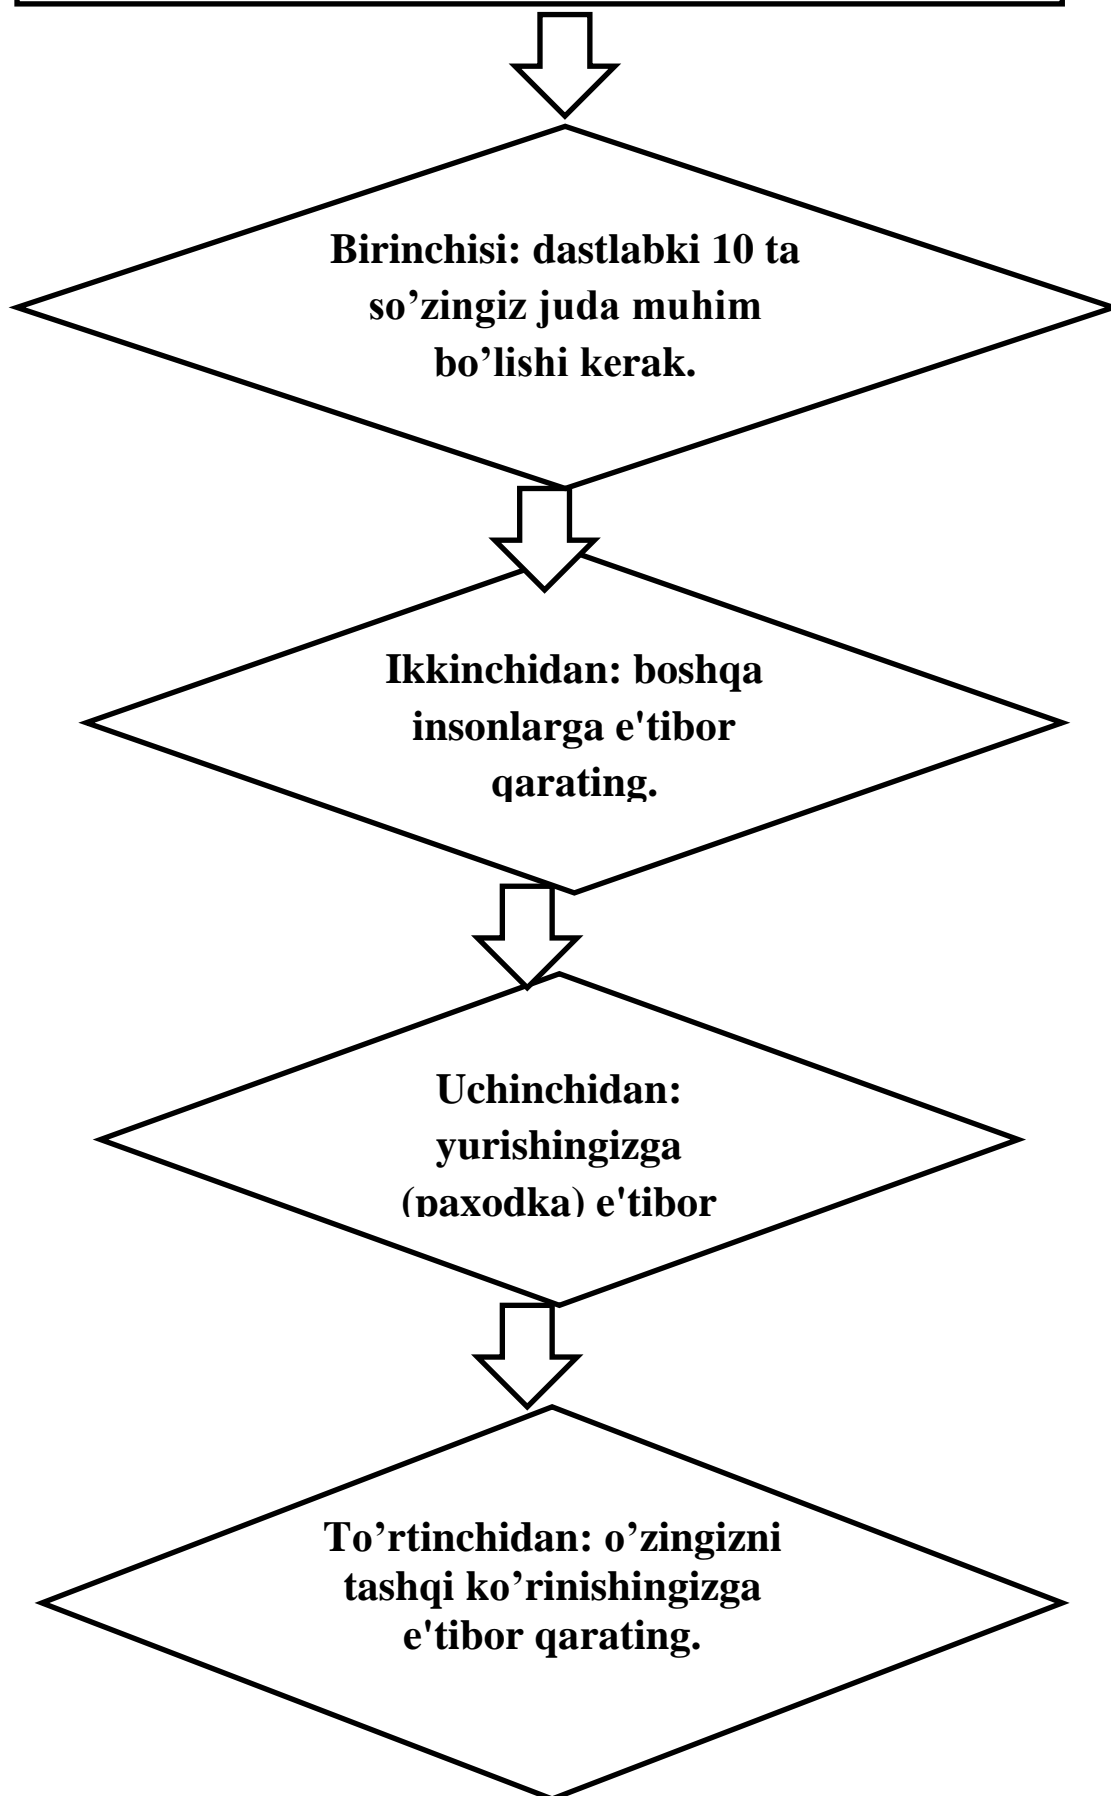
Birinchisi: dastlabki 10 ta so’zingiz juda muhim bo’lishi kerak.

Ikkinchidan: boshqa insonlarga e'tibor qarating.

Uchinchidan: yurishingizga (paxodka) e'tibor

To’rtinchidan: o’zingizni tashqi ko’rinishingizga e'tibor qarating.